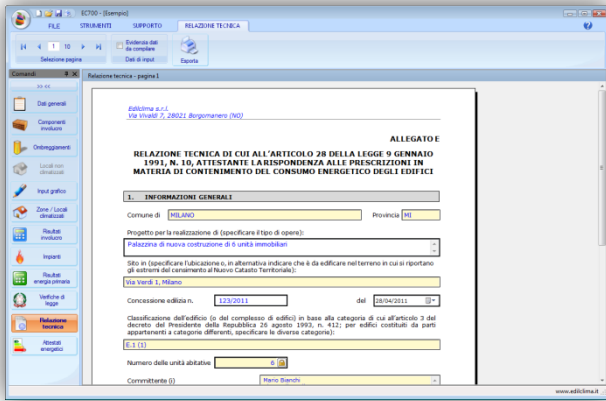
EC700 - [Esempio]

FILE STRUMENTI SUPPORTO RELAZIONE TECNICA

1 10

Evidenzia dati da compilare

Esporta

Selezione pagina Dati di input

Comandi

Dati generali

Componenti involucro

Ombreggiamenti

Locali non climatizzati

Input grafico

Zone / Locali climatizzati

Risultati involucro

Impianti

Risultati energia primaria

Verifiche di legge

Relazione tecnica

Attestati energetici

Relazione tecnica - pagina 1

Edilclima s.r.l.
Via Vivaldi 7, 28021 Borgomanero (NO)

ALLEGATO E

RELAZIONE TECNICA DI CUI ALL'ARTICOLO 28 DELLA LEGGE 9 GENNAIO 1991, N. 10, ATTESTANTE LA RISPONDENZA ALLE PRESCRIZIONI IN MATERIA DI CONTENIMENTO DEL CONSUMO ENERGETICO DEGLI EDIFICI

1. INFORMAZIONI GENERALI

Comune di MILANO Provincia MI

Progetto per la realizzazione di (specificare il tipo di opere):

Palazzina di nuova costruzione di 6 unità immobiliari

Sito in (specificare l'ubicazione o, in alternativa indicare che è da edificare nel terreno in cui si riportano gli estremi del censimento al Nuovo Catasto Territoriale):

Via Verdi 1, Milano

Concessione edilizia n. 123/2011 del 28/04/2011

Classificazione dell'edificio (o del complesso di edifici) in base alla categoria di cui all'articolo 3 del decreto del Presidente della Repubblica 26 agosto 1993, n. 412; per edifici costituiti da parti appartenenti a categorie differenti, specificare le diverse categorie):

E.1 (1)

Numero delle unità abitative 6

Committente (i) Mario Bianchi

www.edilclima.it